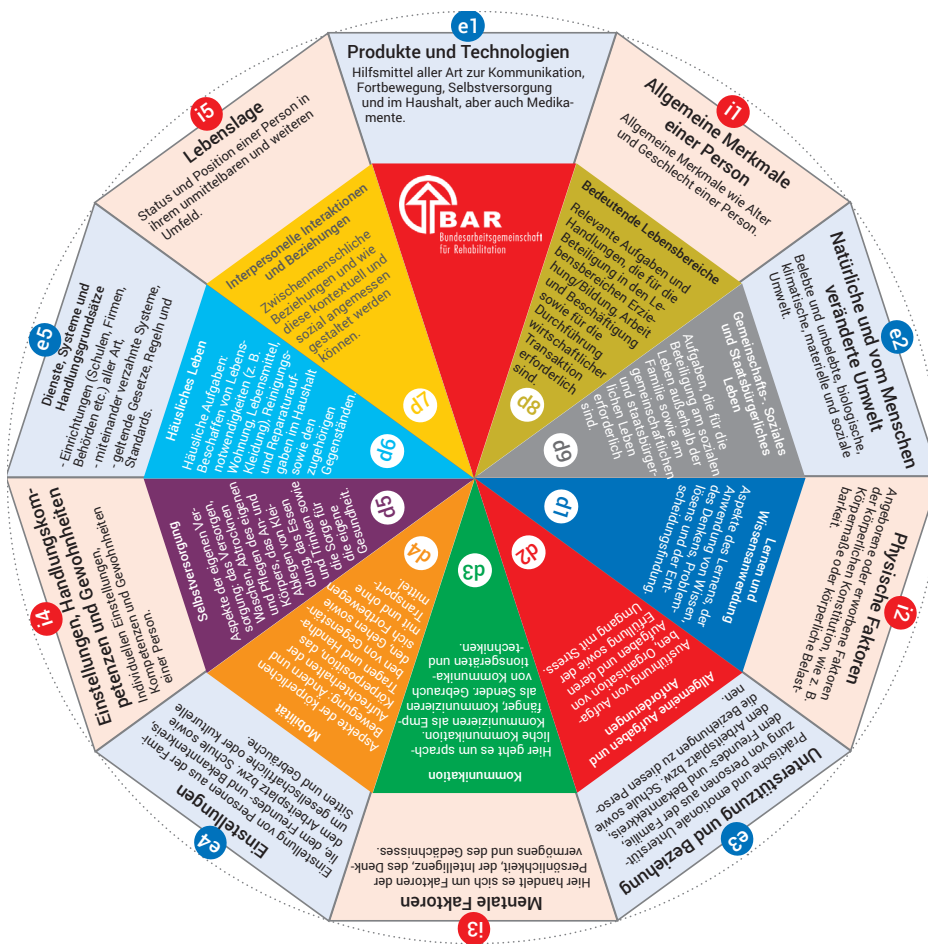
e1
Produkte und Technologien
Hilfsmittel aller Art zur Kommunikation, Fortbewegung, Selbstversorgung und im Haushalt, aber auch Medikamente.

i1
Allgemeine Merkmale einer Person
Allgemeine Merkmale wie Alter und Geschlecht einer Person.

e2
Natürliche und vom Menschen veränderte Umwelt
Belebte und unbelebte, biologische, klimatische, materielle und soziale Umwelt.

i2
Physische Faktoren
Angeborene oder erworbene Faktoren der körperlichen Konstitution, wie z. B. Körpermaße oder körperliche Belastbarkeit.

e3
Unterstützung und Beziehung
Praktische und emotionale Unterstützung von Personen und Bekanntenkreis, dem Freundes- und Bekanntenkreis, dem Arbeitsplatz bzw. Schule sowie die Beziehungen zu diesen Personen.

i3
Mentale Faktoren
Hier handelt es sich um Faktoren der Persönlichkeit, der Intelligenz, des Denkvermögens und des Gedächtnisses.

e4
Einstellungen
Einstellung von Personen aus der Familie, dem Freundes- und Bekanntenkreis, dem Arbeitsplatz bzw. Schule sowie um gesellschaftliche oder kulturelle Sitten und Gebräuche.

i4
Einstellungen, Handlungskompetenzen und Gewohnheiten
Individuellen Einstellungen und Gewohnheiten, Kompetenzen und Kenntnisse einer Person.

e5
Dienste, Systeme und Handlungsgrundsätze
- Einrichtungen (Schulen, Firmen, Behörden etc.) aller Art,
- miteinander verzahnte Systeme,
- geltende Gesetze, Regeln und Standards.

i5
Lebenslage
Status und Position einer Person in ihrem unmittelbaren und weiteren Umfeld.

BAR
Bundesarbeitsgemeinschaft für Rehabilitation

d8
Bedeutende Lebensbereiche
Relevante Aufgaben und Handlungen, die für die Beteiligung in den Lebensbereichen Erziehung/Bildung, Arbeit und Beschäftigung sowie für die Durchführung wirtschaftlicher Transaktion erforderlich sind.

d9
Gemeinschafts-, Soziales und Staatsbürgerliches Leben
Aufgaben, die für die Beteiligung am sozialen Leben außerhalb der Familie sowie am gemeinschaftlichen und staatsbürgerlichen Leben erforderlich sind.

d1
Lernen und Wissensanwendung
Aspekte des Lernens, der Anwendung von Wissen, des Denkens, Problemlösens und der Entscheidungsfindung.

d2
Allgemeine Aufgaben und Anforderungen
Ausführung von Aufgaben, Organisation von Aufgaben und deren Erfüllung sowie der Umgang mit Stress.

d3
Kommunikation
Hier geht es um sprachliche Kommunikation, Kommunizieren als Empfänger, Kommunizieren als Sender, Gebrauch von Kommunikationsgeräten und -techniken.

d4
Mobilität
Aspekte der körperlichen Bewegung: Ändern der Körperposition, das Tragen und Handhaben von Gegenständen, Gehen sowie sich Fortbewegen mit und ohne Transportmittel.

d5
Selbstversorgung
Aspekte der eigenen Versorgung, Abtrocknen und Waschen, Pflegen des Körpers, An- und Ablegen der Kleidung, Essen und Trinken sowie die Sorge für die eigene Gesundheit.

d6
Häusliches Leben
Häusliche Aufgaben: Beschaffen von Lebensnotwendigkeiten (z. B. Wohnung, Lebensmittel, Kleidung), Reinigungs- und Reparaturaufgaben im Haushalt sowie den zugehörigen Gegenständen.

d7
Interpersonelle Interaktionen und Beziehungen
Zwischenmenschliche Beziehungen und wie diese kontextuell und sozial angemessen gestaltet werden können.